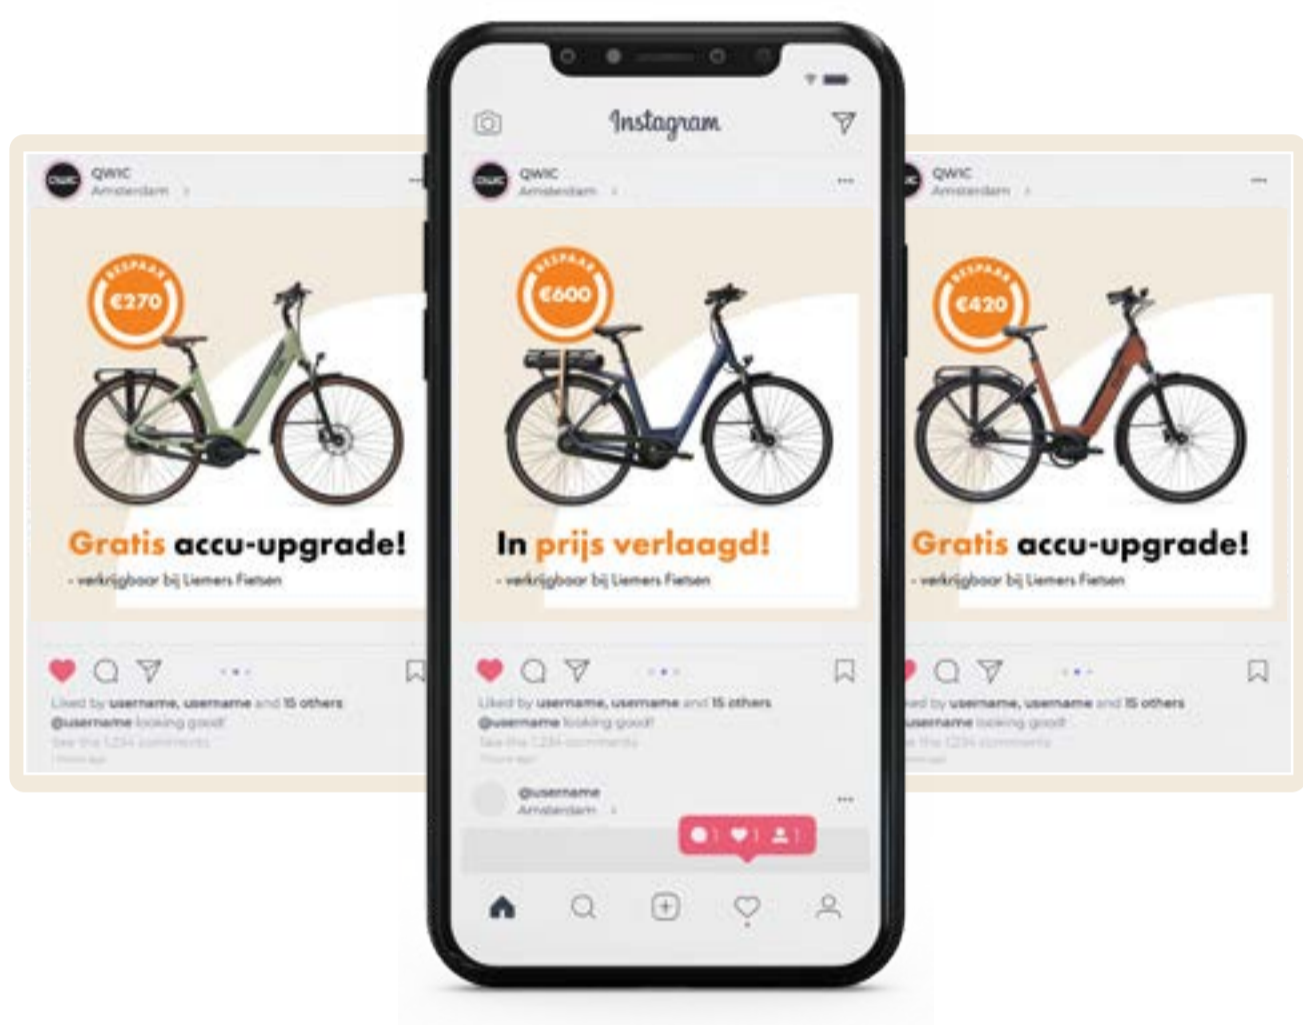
QWIC
Amsterdam

BESPAAR
€270

Gratis accu-upgrade!
- verkrijgbaar bij Liemers Fietsen

Liked by username, username and 15 others
@username looking good!
See the 1,234 comments
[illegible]

Instagram

QWIC
Amsterdam

BESPAAR
€600

In prijs verlaagd!
- verkrijgbaar bij Liemers Fietsen

Liked by username, username and 15 others
@username looking good!
See the 1,234 comments
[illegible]

@username
Amsterdam

1 1 1

QWIC
Amsterdam

BESPAAR
€420

Gratis accu-upgrade!
- verkrijgbaar bij Liemers Fietsen

Liked by username, username and 15 others
@username looking good!
See the 1,234 comments
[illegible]